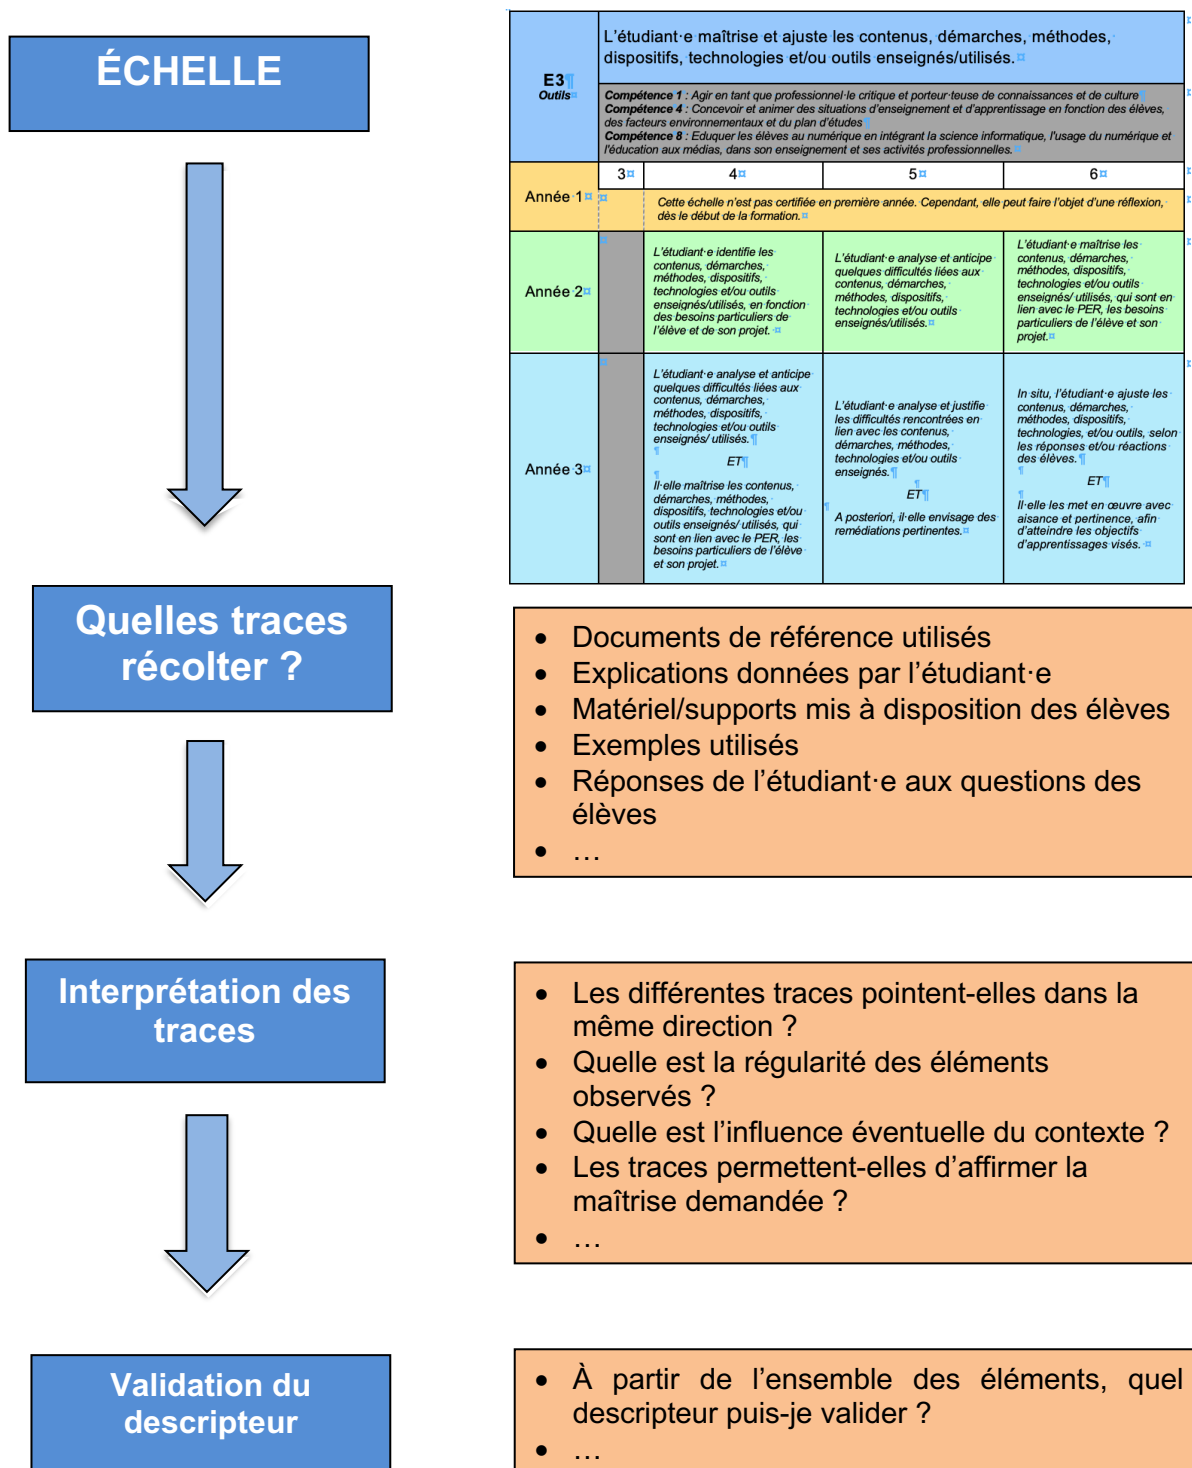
ÉCHELLE

| E3 Outils | L'étudiant·e maîtrise et ajuste les contenus, démarches, méthodes, dispositifs, technologies et/ou outils enseignés/utilisés. Compétence 1 : Agir en tant que professionnel·le critique et porteur·teuse de connaissances et de culture Compétence 4 : Concevoir et animer des situations d'enseignement et d'apprentissage en fonction des élèves, des facteurs environnementaux et du plan d'études Compétence 8 : Eduquer les élèves au numérique en intégrant la science informatique, l'usage du numérique et l'éducation aux médias, dans son enseignement et ses activités professionnelles. | | | |
|---|---|---|---|---|
| | 3 | 4 | 5 | 6 |
| Année 1 | Cette échelle n'est pas certifiée en première année. Cependant, elle peut faire l'objet d'une réflexion, dès le début de la formation. | | | |
| Année 2 | | L'étudiant·e identifie les contenus, démarches, méthodes, dispositifs, technologies et/ou outils enseignés/utilisés, en fonction des besoins particuliers de l'élève et de son projet. | L'étudiant·e analyse et anticipe quelques difficultés liées aux contenus, démarches, méthodes, dispositifs, technologies et/ou outils enseignés/utilisés. | L'étudiant·e maîtrise les contenus, démarches, méthodes, dispositifs, technologies et/ou outils enseignés/ utilisés, qui sont en lien avec le PER, les besoins particuliers de l'élève et son projet. |
| Année 3 | | L'étudiant·e analyse et anticipe quelques difficultés liées aux contenus, démarches, méthodes, dispositifs, technologies et/ou outils enseignés/ utilisés. ET Il·elle maîtrise les contenus, démarches, méthodes, dispositifs, technologies et/ou outils enseignés/ utilisés, qui sont en lien avec le PER, les besoins particuliers de l'élève et son projet. | L'étudiant·e analyse et justifie les difficultés rencontrées en lien avec les contenus, démarches, méthodes, technologies et/ou outils enseignés. ET A posteriori, il·elle envisage des remédiations pertinentes. | In situ, l'étudiant·e ajuste les contenus, démarches, méthodes, technologies, et/ou outils, selon les réponses et/ou réactions des élèves. ET Il·elle les met en œuvre avec aisance et pertinence, afin d'atteindre les objectifs d'apprentissages visés. |

Quelles traces récolter ?

• Documents de référence utilisés
• Explications données par l'étudiant·e
• Matériel/supports mis à disposition des élèves
• Exemples utilisés
• Réponses de l'étudiant·e aux questions des élèves
• …

Interprétation des traces

• Les différentes traces pointent-elles dans la même direction ?
• Quelle est la régularité des éléments observés ?
• Quelle est l'influence éventuelle du contexte ?
• Les traces permettent-elles d'affirmer la maîtrise demandée ?
• …

Validation du descripteur

• À partir de l'ensemble des éléments, quel descripteur puis-je valider ?
• …